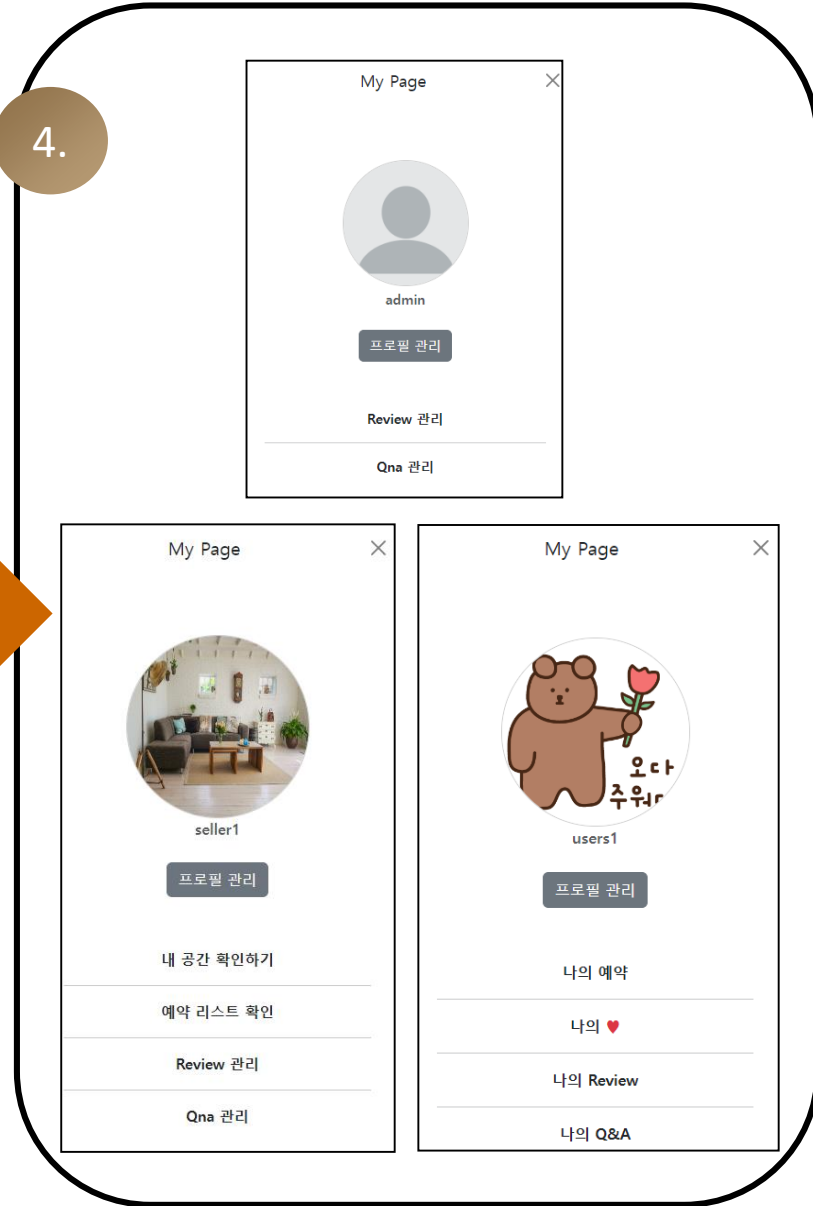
4.

My Page ×

admin

프로필 관리

Review 관리

Qna 관리

My Page ×

seller1

프로필 관리

내 공간 확인하기

예약 리스트 확인

Review 관리

Qna 관리

My Page ×

오다 주워따

users1

프로필 관리

나의 예약

나의 ♥

나의 Review

나의 Q&A